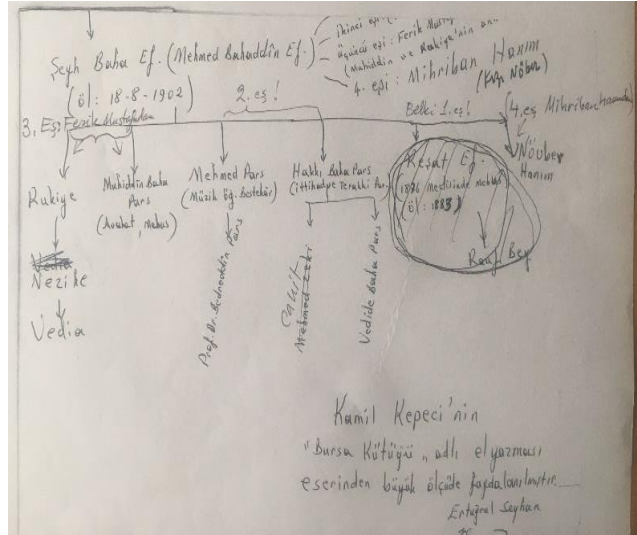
Şeyh Baha Ef. (Mehmed Bahaddin Ef.)
(öl: 18-8-1902)

İkinci eşi: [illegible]
Üçüncü eşi: Ferik Mustafa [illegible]
(Muhiddin ve Rukiye'nin an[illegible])
4. eşi: Mihriban Hanım (Kız Nöber)

3. Eşi Ferik Mustafa'dan
2. eş!
Belki 1. eş!
4. eş Mihriban Hanım'dan

Rukiye
Vedia
Nezike
Vedia

Muhiddin Baha Pars (Avukat, Mebus)

Mehmed Pars (Müzik Öğ. Bestekâr)
Prof. Dr. Bahaddin Pars

Hakkı Baha Pars (İttihadçı Terakki Par.)
Celal
Mehmed Zeki
Vedide Baha Pars

Reşat Ef.
(1876 Meşrutiyette mebus)
(öl: 1883)
Rauf Bey

Nöüber Hanım

Kamil Kepeci'nin
"Bursa Kütüğü" adlı elyazması
eserinden büyük ölçüde faydalanılmıştır.
Ertuğrul Seyhan
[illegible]